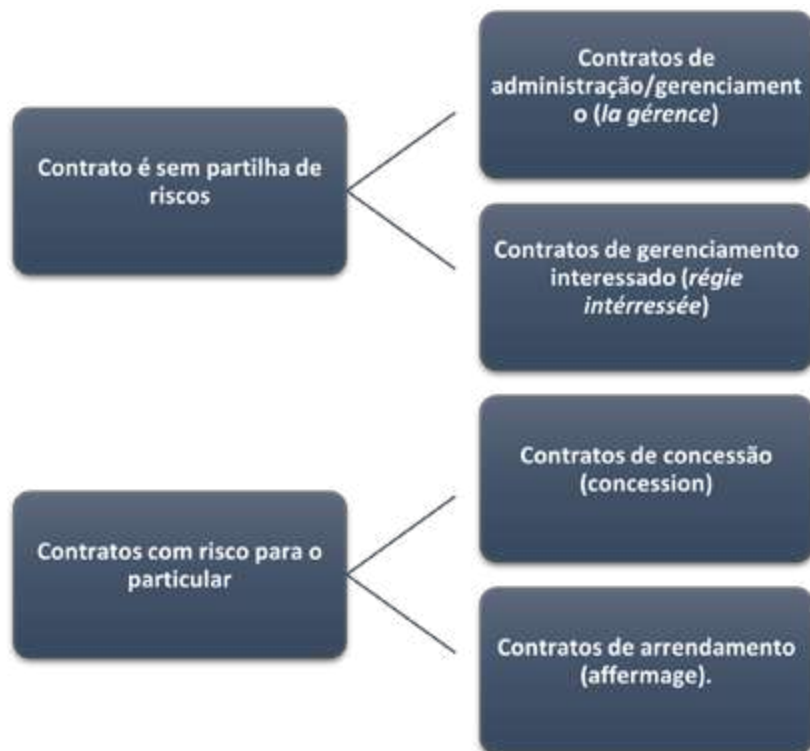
Contrato é sem partilha de riscos

Contratos de administração/gerenciamento (la gérence)

Contratos de gerenciamento interessado (régie intérressée)

Contratos com risco para o particular

Contratos de concessão (concession)

Contratos de arrendamento (affermage).